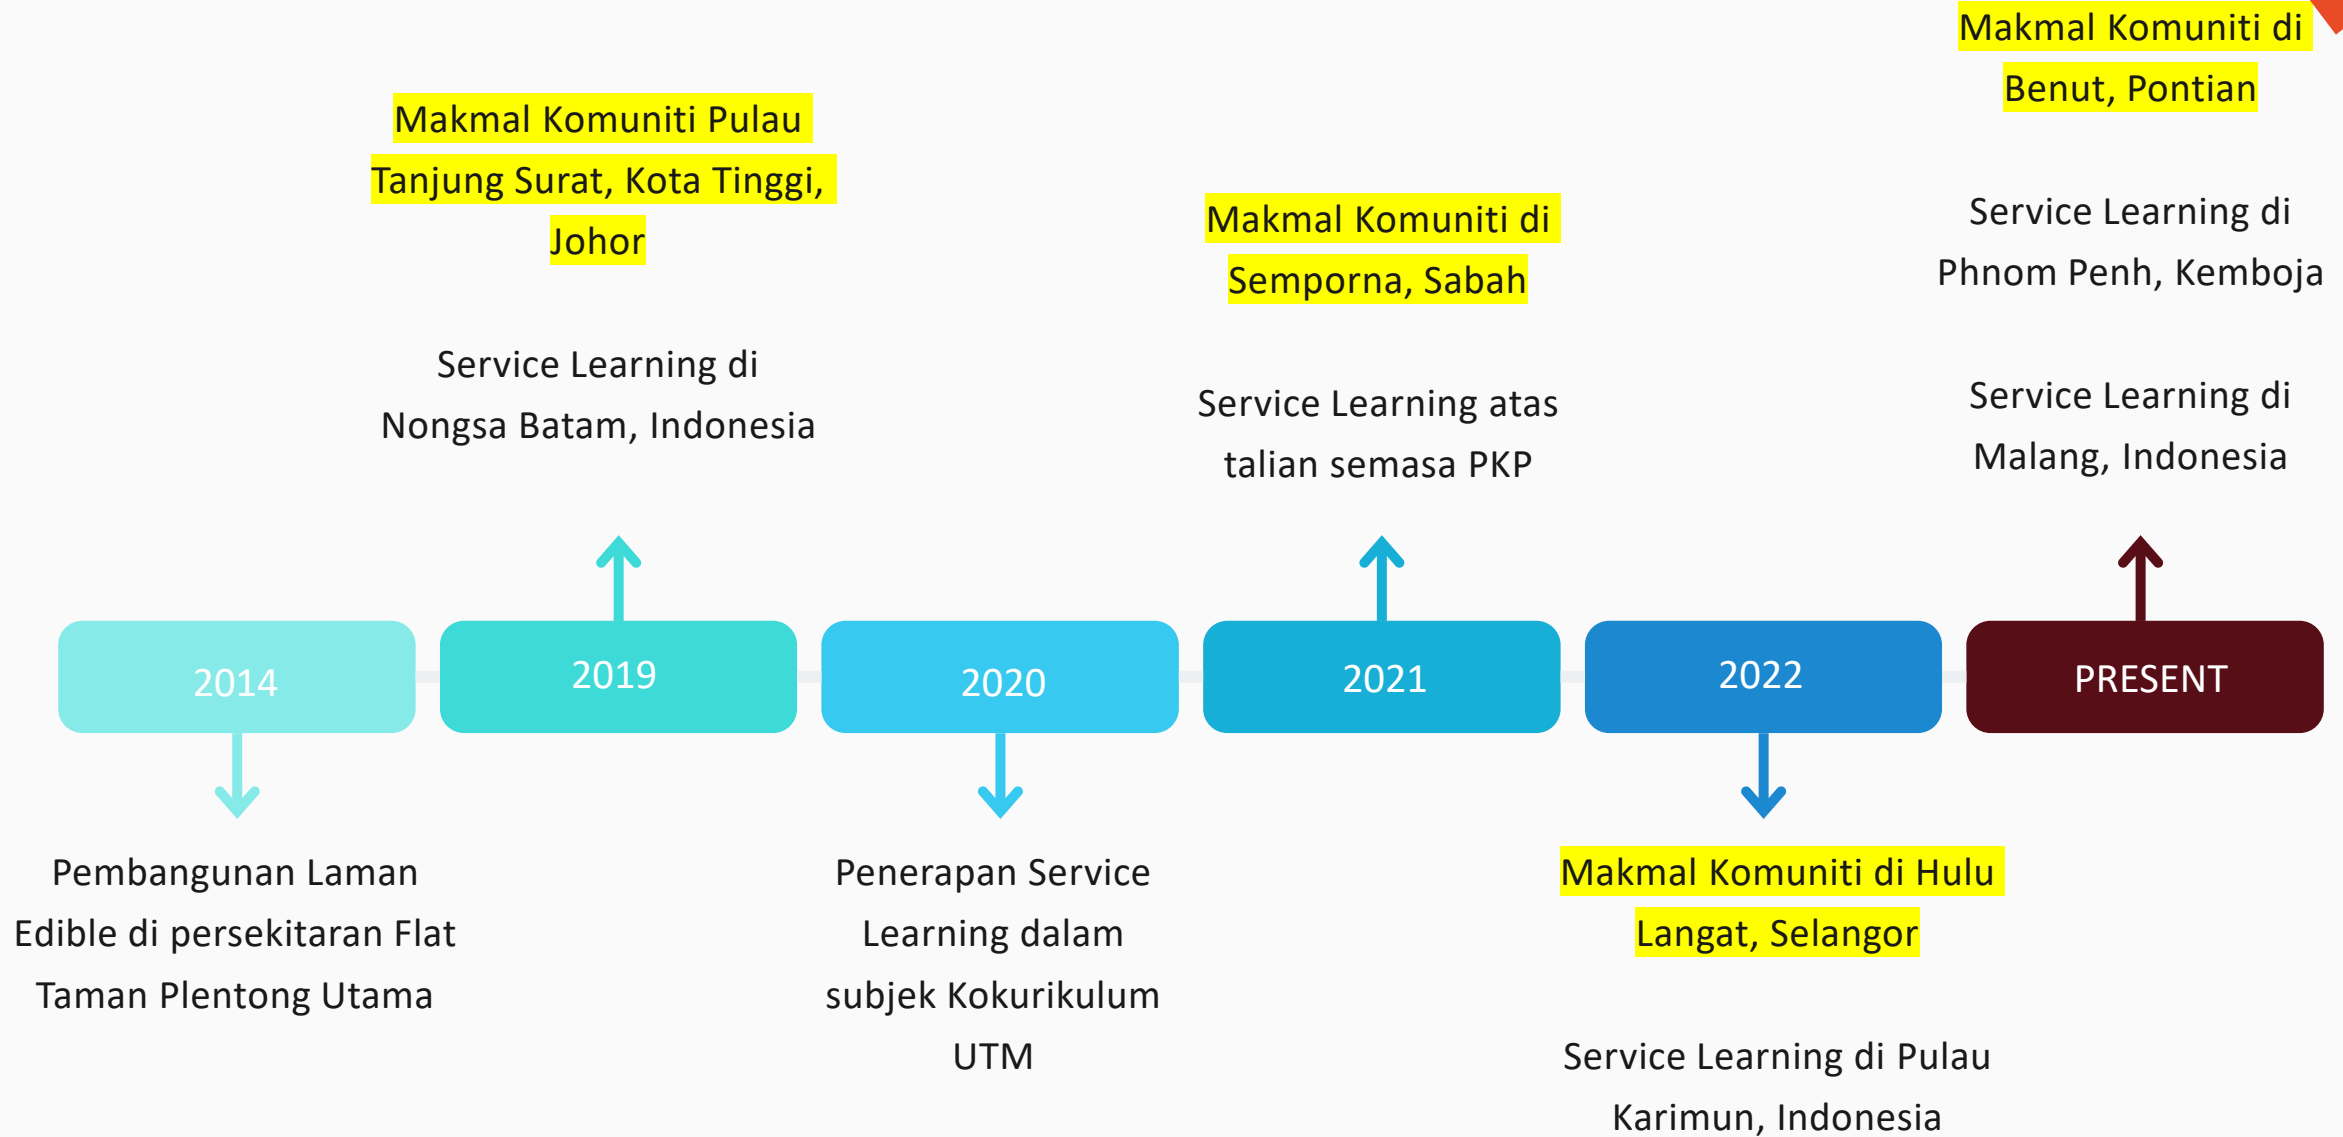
Makmal Komuniti Pulau Tanjung Surat, Kota Tinggi, Johor

Service Learning di Nongsa Batam, Indonesia

Makmal Komuniti di Semporna, Sabah

Service Learning atas talian semasa PKP

Makmal Komuniti di Benut, Pontian

Service Learning di Phnom Penh, Kemboja

Service Learning di Malang, Indonesia

2014

2019

2020

2021

2022

PRESENT

Pembangunan Laman Edible di persekitaran Flat Taman Plentong Utama

Penerapan Service Learning dalam subjek Kokurikulum UTM

Makmal Komuniti di Hulu Langat, Selangor

Service Learning di Pulau Karimun, Indonesia